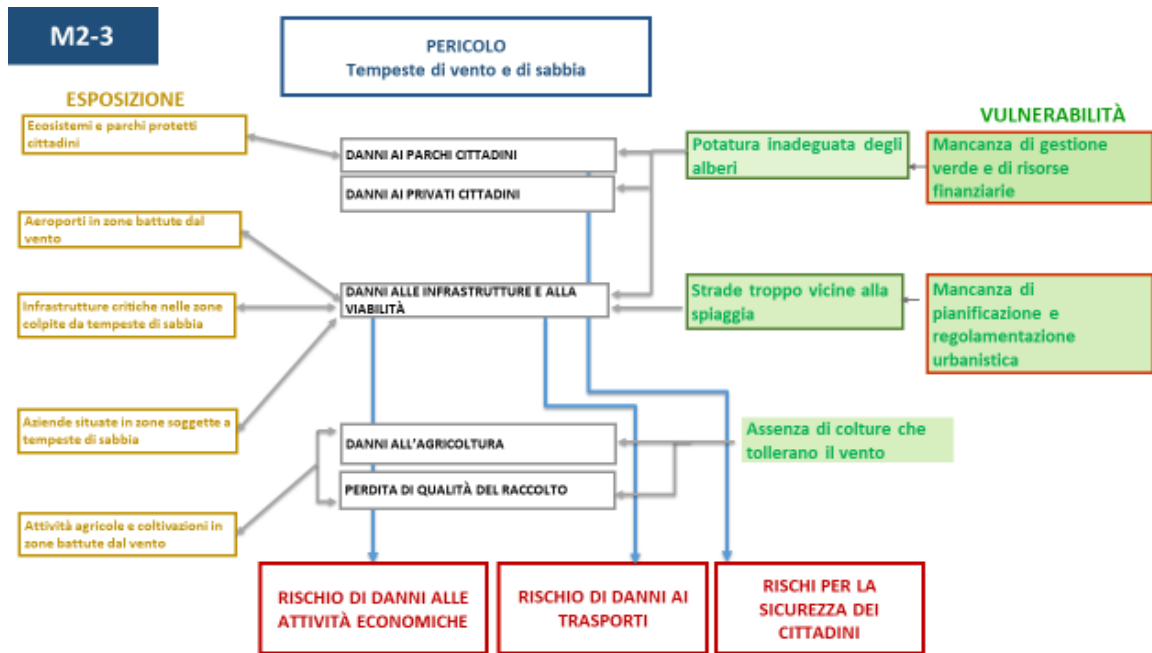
M2-3

PERICOLO
Tempeste di vento e di sabbia

ESPOSIZIONE

Ecosistemi e parchi protetti cittadini

Aeroporti in zone battute dal vento

Infrastrutture critiche nelle zone colpite da tempeste di sabbia

Aziende situate in zone soggette a tempeste di sabbia

Attività agricole e coltivazioni in zone battute dal vento

DANNI AI PARCHI CITTADINI

DANNI AI PRIVATI CITTADINI

DANNI ALLE INFRASTRUTTURE E ALLA VIABILITÀ

DANNI ALL'AGRICOLTURA

PERDITA DI QUALITÀ DEL RACCOLTO

VULNERABILITÀ

Potatura inadeguata degli alberi

Mancanza di gestione verde e di risorse finanziarie

Strade troppo vicine alla spiaggia

Mancanza di pianificazione e regolamentazione urbanistica

Assenza di colture che tollerano il vento

RISCHIO DI DANNI ALLE ATTIVITÀ ECONOMICHE

RISCHIO DI DANNI AI TRASPORTI

RISCHI PER LA SICUREZZA DEI CITTADINI